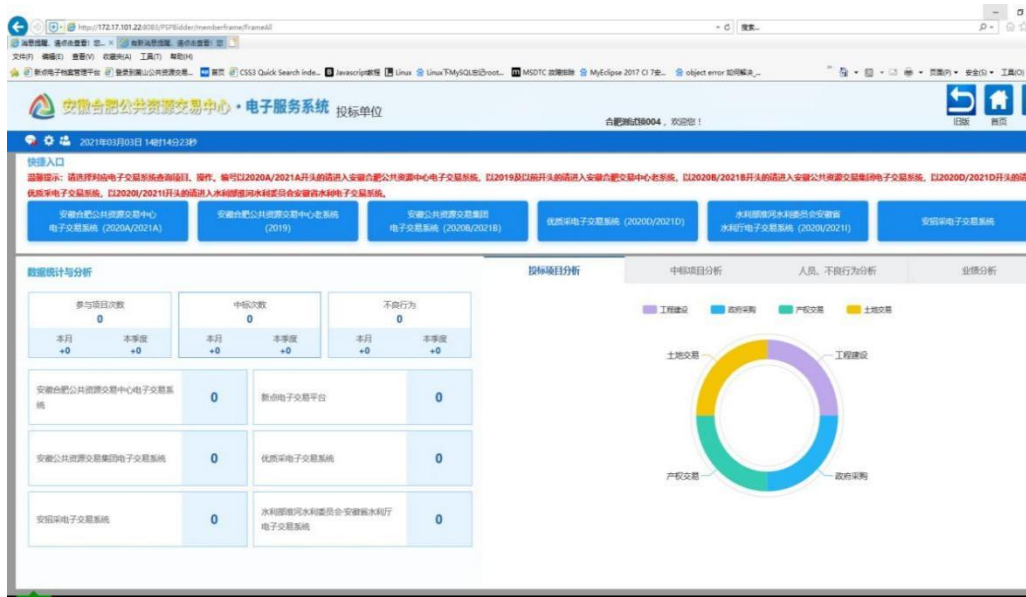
http://172.17.101.22:8083/PSPBidder/memberframe/frameAll
搜索...
文件(F) 编辑(E) 查看(V) 收藏夹(A) 工具(T) 帮助(H)
CSS3 Quick Search inde... Javascript教程 Linux Linux下MySQL忘记root... MSDTC 故障排除 MyEclipse 2017 CI 7全... object error 如何解决_...
页面(P) 安全(S) 工具(O)

安徽合肥公共资源交易中心 · 电子服务系统 投标单位
合肥测试8004，欢迎您！
旧版 首页

2021年03月03日 14时14分23秒

快捷入口
温馨提示：请选择对应电子交易系统查询项目、操作。编号以2020A/2021A开头的请进入安徽合肥公共资源中心电子交易系统，以2019及以前开头的请进入安徽合肥交易中心老系统，以2020B/2021B开头的请进入安徽公共资源交易集团电子交易系统，以2020D/2021D开头的请进入优质采电子交易系统，以2020I/2021I开头的请进入水利部淮河水利委员会安徽省水利电子交易系统。

安徽合肥公共资源交易中心电子交易系统 (2020A/2021A)
安徽合肥公共资源交易中心老系统 (2019)
安徽公共资源交易集团电子交易系统 (2020B/2021B)
优质采电子交易系统 (2020D/2021D)
水利部淮河水利委员会安徽省水利厅电子交易系统 (2020I/2021I)
安招采电子交易系统

数据统计与分析

| 参与项目次数 | | 中标次数 | | 不良行为 | |
|---|---|---|---|---|---|
| 0 | | 0 | | 0 | |
| 本月 | 本季度 | 本月 | 本季度 | 本月 | 本季度 |
| +0 | +0 | +0 | +0 | +0 | +0 |

| | | | |
|---|---|---|---|
| 安徽合肥公共资源交易中心电子交易系统 | 0 | 数点电子交易平台 | 0 |
| 安徽公共资源交易集团电子交易系统 | 0 | 优质采电子交易系统 | 0 |
| 安招采电子交易系统 | 0 | 水利部淮河水利委员会·安徽省水利厅电子交易系统 | 0 |

投标项目分析 中标项目分析 人员、不良行为分析 业绩分析

工程建设 政府采购 产权交易 土地交易

土地交易
工程建设
产权交易
政府采购